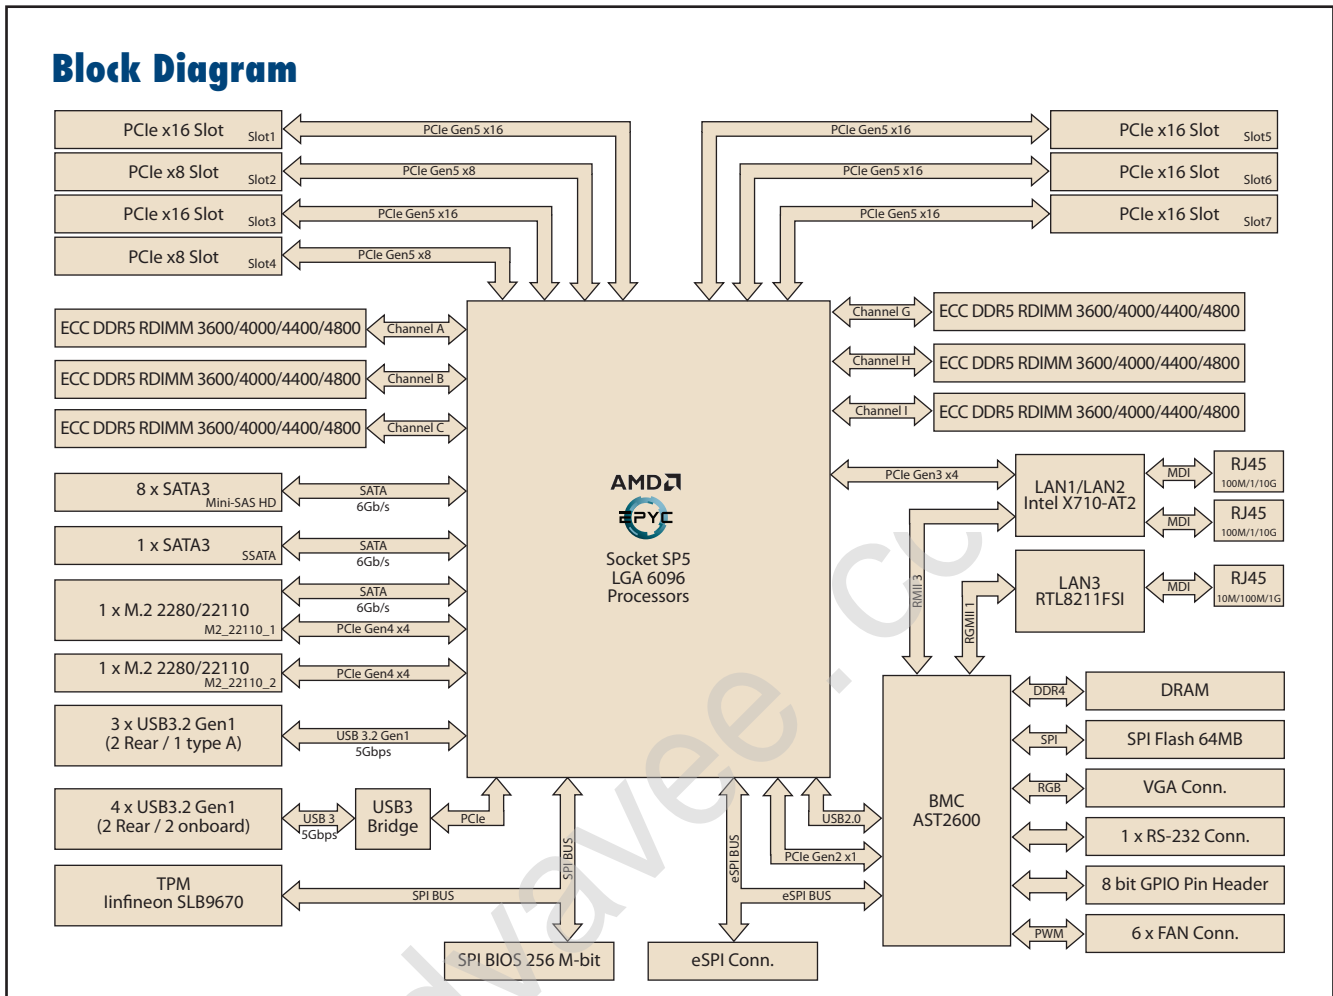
Block Diagram

PCIe x16 Slot Slot1
PCIe x8 Slot Slot2
PCIe x16 Slot Slot3
PCIe x8 Slot Slot4

PCIe Gen5 x16
PCIe Gen5 x8
PCIe Gen5 x16
PCIe Gen5 x8

PCIe Gen5 x16
PCIe Gen5 x16
PCIe Gen5 x16

PCIe x16 Slot Slot5
PCIe x16 Slot Slot6
PCIe x16 Slot Slot7

ECC DDR5 RDIMM 3600/4000/4400/4800 Channel A
ECC DDR5 RDIMM 3600/4000/4400/4800 Channel B
ECC DDR5 RDIMM 3600/4000/4400/4800 Channel C

Channel G ECC DDR5 RDIMM 3600/4000/4400/4800
Channel H ECC DDR5 RDIMM 3600/4000/4400/4800
Channel I ECC DDR5 RDIMM 3600/4000/4400/4800

8 x SATA3 Mini-SAS HD
SATA 6Gb/s
1 x SATA3 SSATA
SATA 6Gb/s
1 x M.2 2280/22110 M2_22110_1
SATA 6Gb/s
PCIe Gen4 x4
1 x M.2 2280/22110 M2_22110_2
PCIe Gen4 x4
3 x USB3.2 Gen1 (2 Rear / 1 type A)
USB 3.2 Gen1 5Gbps
4 x USB3.2 Gen1 (2 Rear / 2 onboard)
USB 3 5Gbps
USB3 Bridge
PCIe
TPM Iinfineon SLB9670
SPI BUS

AMD
EPYC
Socket SP5 LGA 6096 Processors

PCIe Gen3 x4
LAN1/LAN2 Intel X710-AT2
MDI
RJ45 100M/1/10G
MDI
RJ45 100M/1/10G
RMII 3
RGMII 1
LAN3 RTL8211FSI
MDI
RJ45 10M/100M/1G

SPI BUS
eSPI BUS
USB2.0
PCIe Gen2 x1
eSPI BUS

BMC AST2600
DDR4 DRAM
SPI SPI Flash 64MB
RGB VGA Conn.
1 x RS-232 Conn.
8 bit GPIO Pin Header
PWM 6 x FAN Conn.

SPI BIOS 256 M-bit
eSPI Conn.

wavee.cc